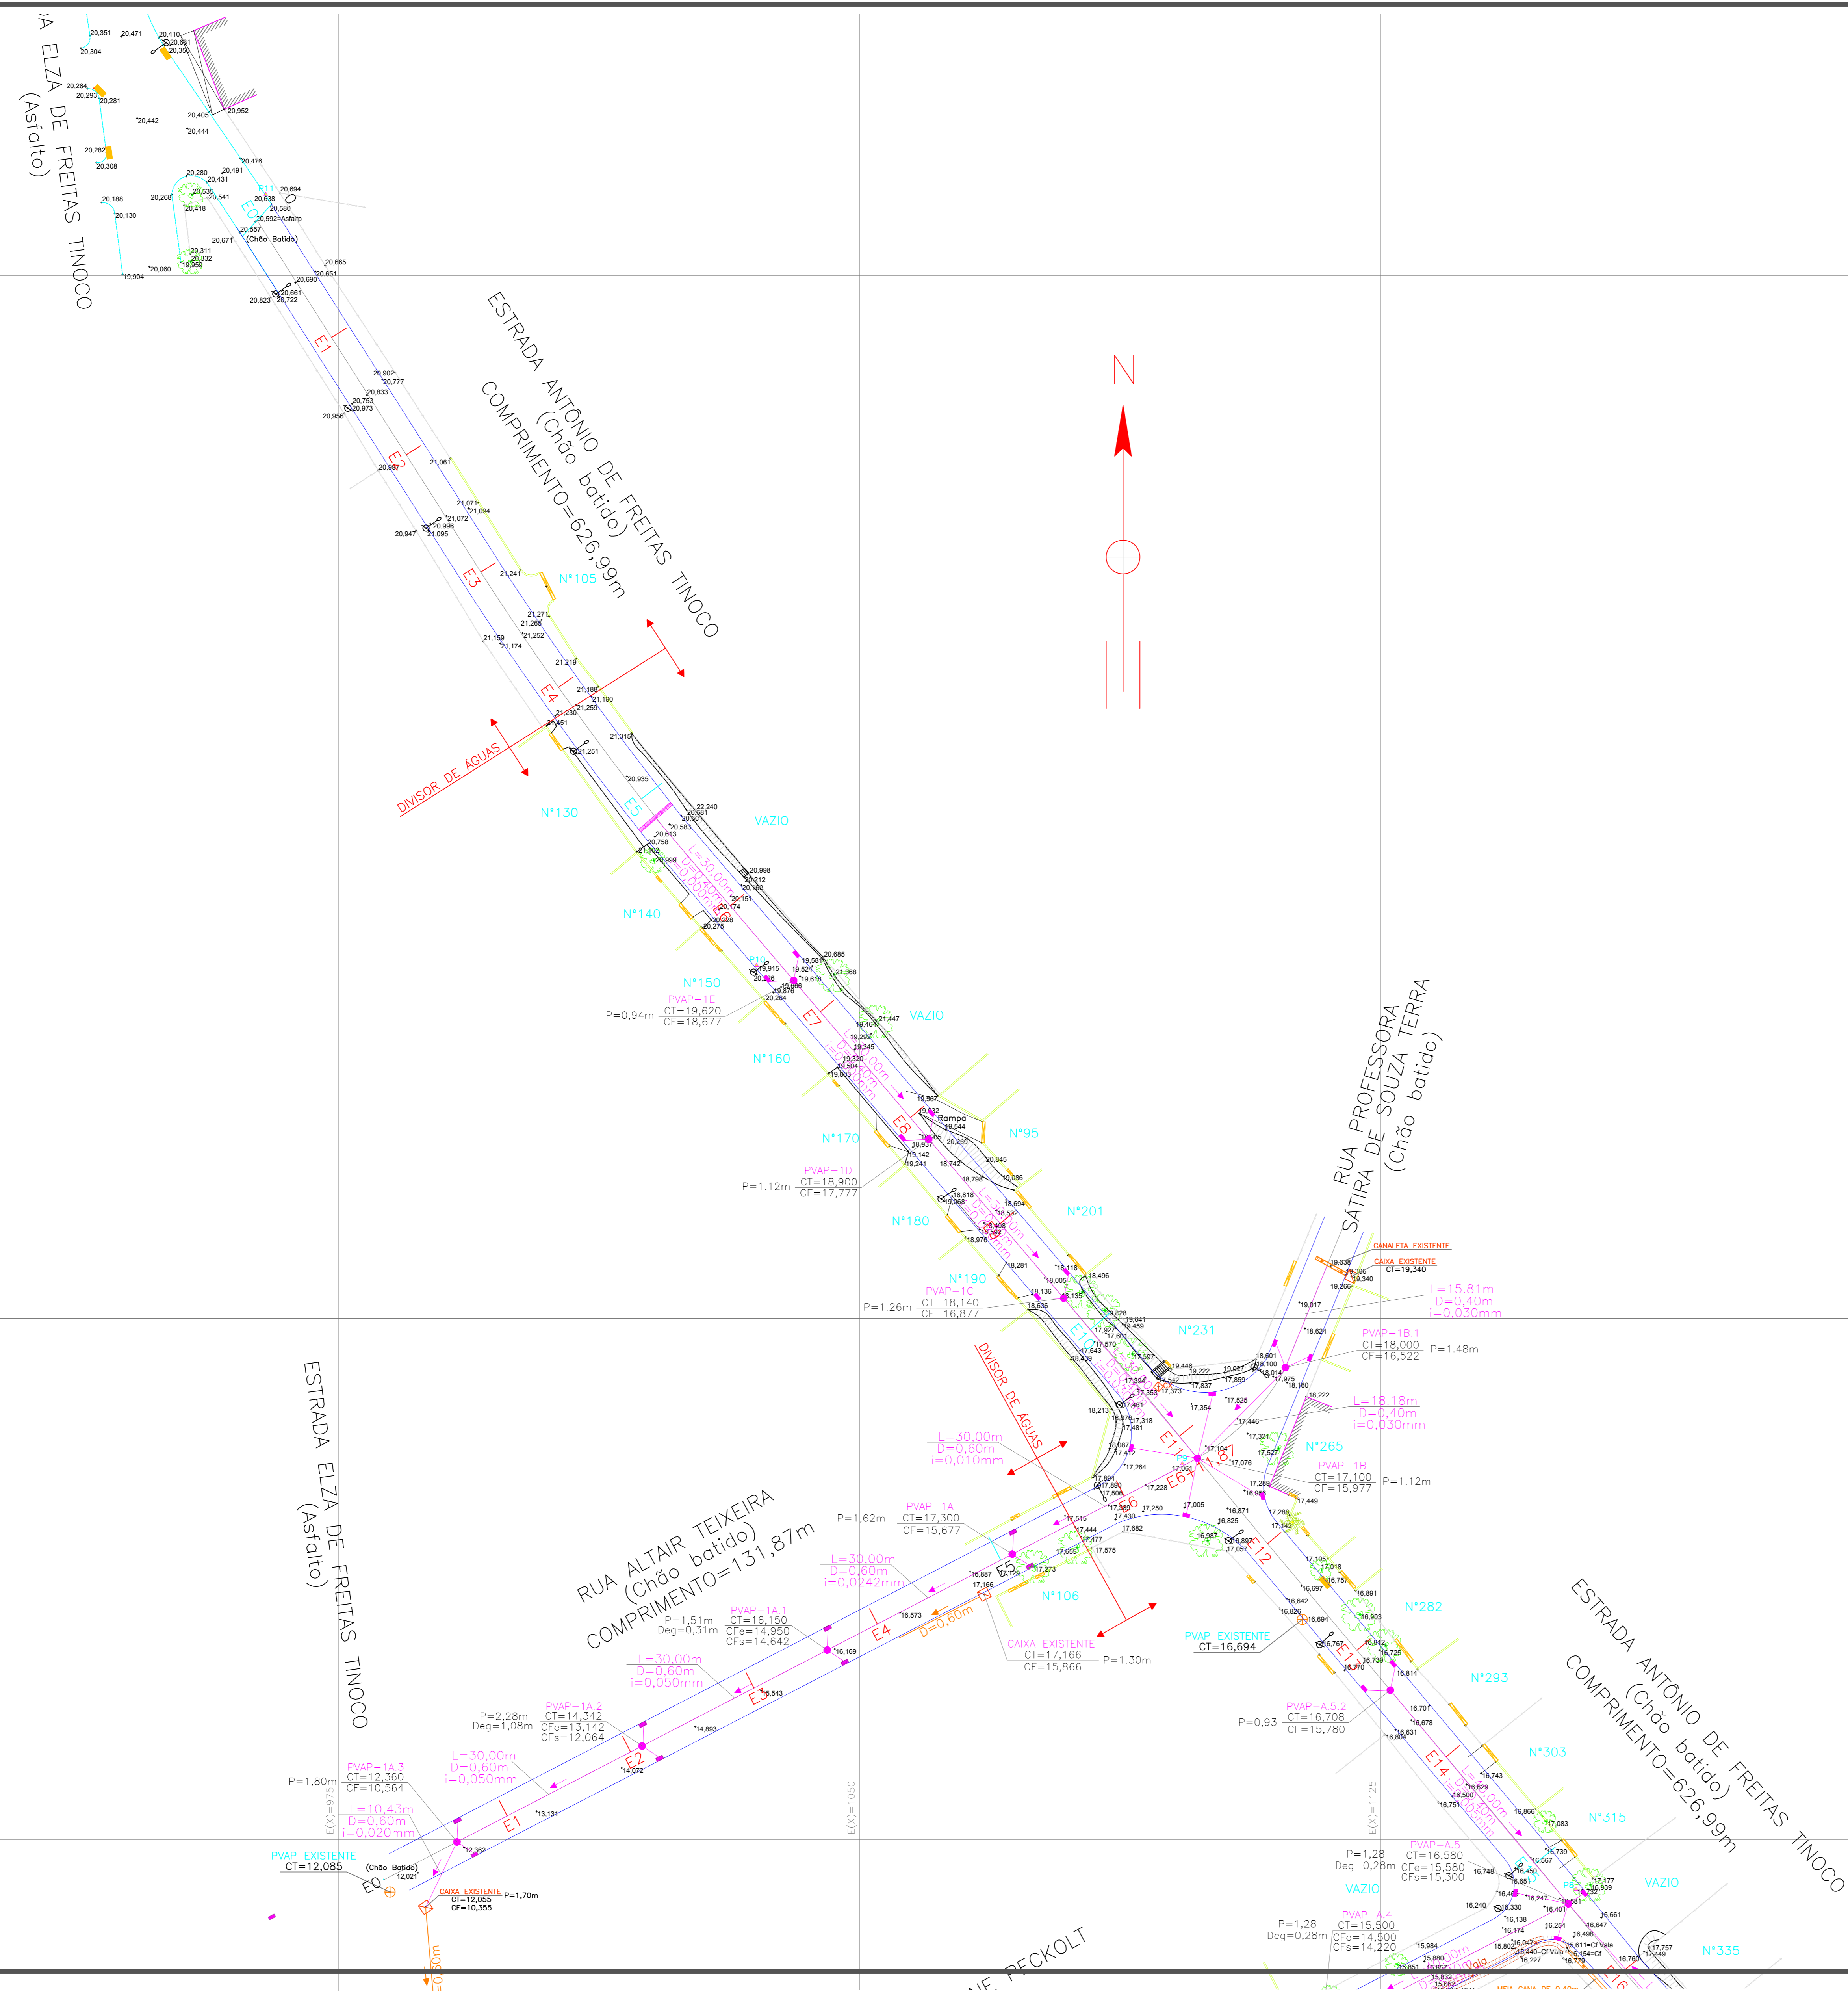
A ELZA DE FREITAS TINOCO (Asfalto)

ESTRADA ANTÔNIO DE FREITAS TINOCO (Chão batido) COMPRIMENTO=626,99m

N

DIVISOR DE ÁGUAS

Nº105
Nº130
VAZIO
Nº140
Nº150
PVAP-1E
CT=19,620
CF=18,677
P=0,94m
VAZIO
Nº160
Nº170
Nº95
Rampa
PVAP-1D
CT=18,900
CF=17,777
P=1.12m
Nº180
Nº201
Nº190
PVAP-1C
CT=18,140
CF=16,877
P=1.26m

RUA PROFESSORA SÁTIRA DE SOUZA TERRA (Chão batido)

CANALETA EXISTENTE
CAIXA EXISTENTE
CT=19,340
L=15,81m
D=0,40m
i=0,030mm
Nº231
PVAP-1B.1
CT=18,000
CF=16,522
P=1.48m
L=18,18m
D=0,40m
i=0,030mm
DIVISOR DE ÁGUAS
L=30,00m
D=0,60m
i=0,010mm
Nº265
PVAP-1B
CT=17,100
CF=15,977
P=1.12m

ESTRADA ELZA DE FREITAS TINOCO (Asfalto)

RUA ALTAIR TEIXEIRA (Chão batido) COMPRIMENTO=131,87m

PVAP-1A
CT=17,300
CF=15,677
P=1,62m
L=30,00m
D=0,60m
i=0,0242mm
Nº106
CAIXA EXISTENTE
CT=17,166
CF=15,866
P=1.30m
PVAP EXISTENTE
CT=16,694
Nº282
Nº293
PVAP-1A.1
CT=16,150
CFe=14,950
CFs=14,642
P=1,51m
Deg=0,31m
L=30,00m
D=0,60m
i=0,050mm
PVAP-1A.2
CT=14,342
CFe=13,142
CFs=12,064
P=2,28m
Deg=1,08m
PVAP-A.5.2
CT=16,708
CF=15,780
P=0,93
Nº303
L=30,00m
D=0,60m
i=0,050mm
PVAP-1A.3
CT=12,360
CF=10,564
P=1,80m
L=10,43m
D=0,60m
i=0,020mm
PVAP EXISTENTE
CT=12,085
(Chão Batido)
CAIXA EXISTENTE
CT=12,055
CF=10,355
P=1,70m
Nº315
PVAP-A.5
CT=16,580
CFe=15,580
CFs=15,300
P=1,28
Deg=0,28m
VAZIO
VAZIO
PVAP-A.4
CT=15,500
CFe=14,500
CFs=14,220
P=1,28
Deg=0,28m
Nº335

ESTRADA ANTÔNIO DE FREITAS TINOCO (Chão batido) COMPRIMENTO=626,99m

E1 E2 E3 E4 E5 E7 E8 E10 E11 E12 E14 E0 E1 E2 E3 E4 E5 E6
L=30,00m D=0,60m
E(X)=975
E(X)=1050
E(X)=1125
(Chão Batido)
PECKOLT